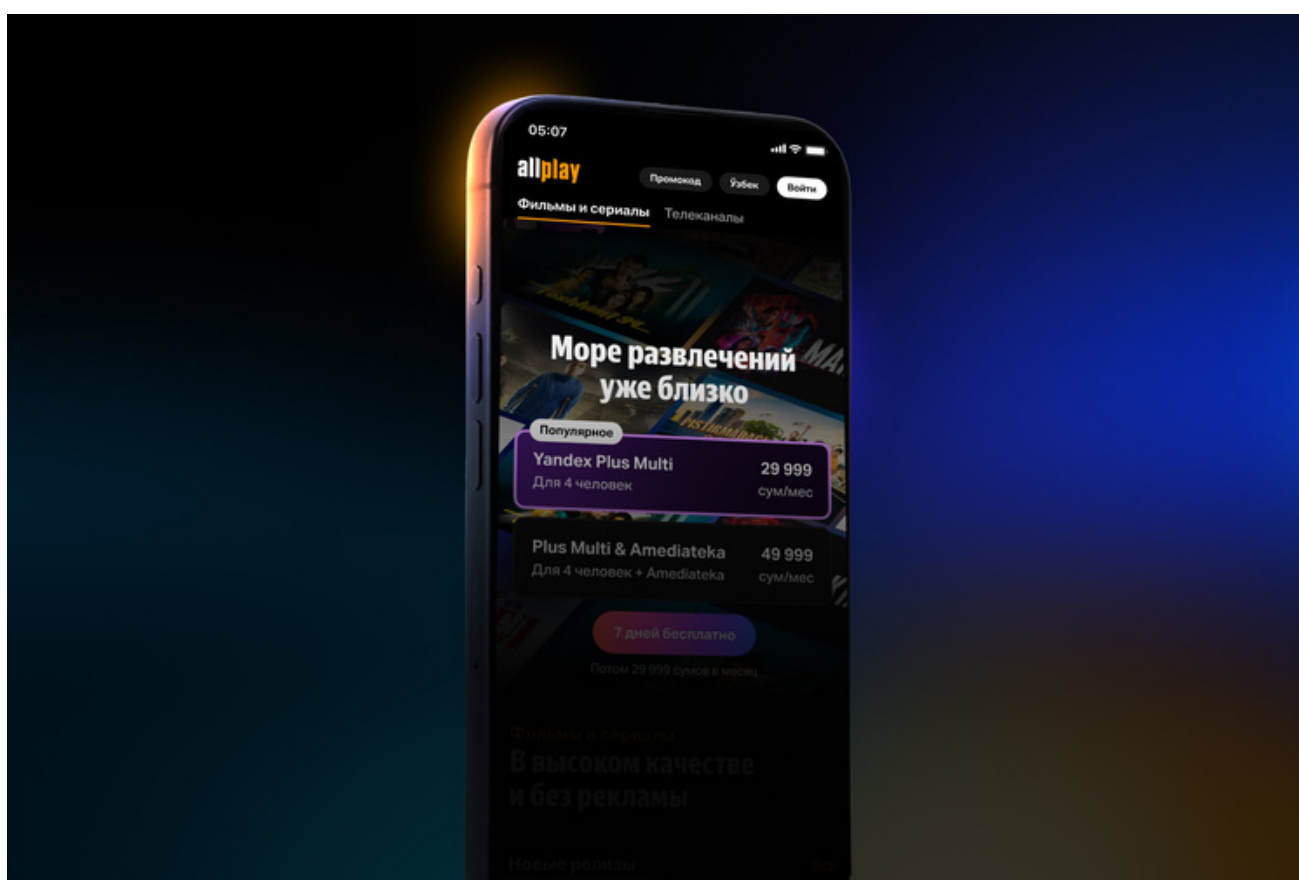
05:07

allplay

Промокод Ўзбек Войти

Фильмы и сериалы Телеканалы

Море развлечений уже близко

Популярное

Yandex Plus Multi
Для 4 человек

29 999
сум/мес

Plus Multi & Amediateka
Для 4 человек + Amediateka

49 999
сум/мес

7 дней бесплатно

Потом 29 999 сумов в месяц

Фильмы и сериалы
В высоком качестве и без рекламы

Новые релизы